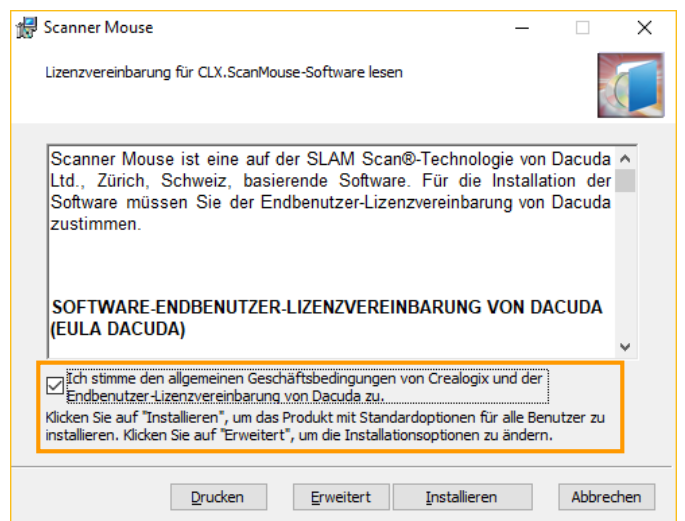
Scanner Mouse

Lizenzvereinbarung für CLX.ScanMouse-Software lesen

Scanner Mouse ist eine auf der SLAM Scan®-Technologie von Dacuda Ltd., Zürich, Schweiz, basierende Software. Für die Installation der Software müssen Sie der Endbenutzer-Lizenzvereinbarung von Dacuda zustimmen.

SOFTWARE-ENDBENUTZER-LIZENZVEREINBARUNG VON DACUDA (EULA DACUDA)

Ich stimme den allgemeinen Geschäftsbedingungen von Crealogix und der Endbenutzer-Lizenzvereinbarung von Dacuda zu.

Klicken Sie auf "Installieren", um das Produkt mit Standardoptionen für alle Benutzer zu installieren. Klicken Sie auf "Erweitert", um die Installationsoptionen zu ändern.

Drucken | Erweitert | Installieren | Abbrechen